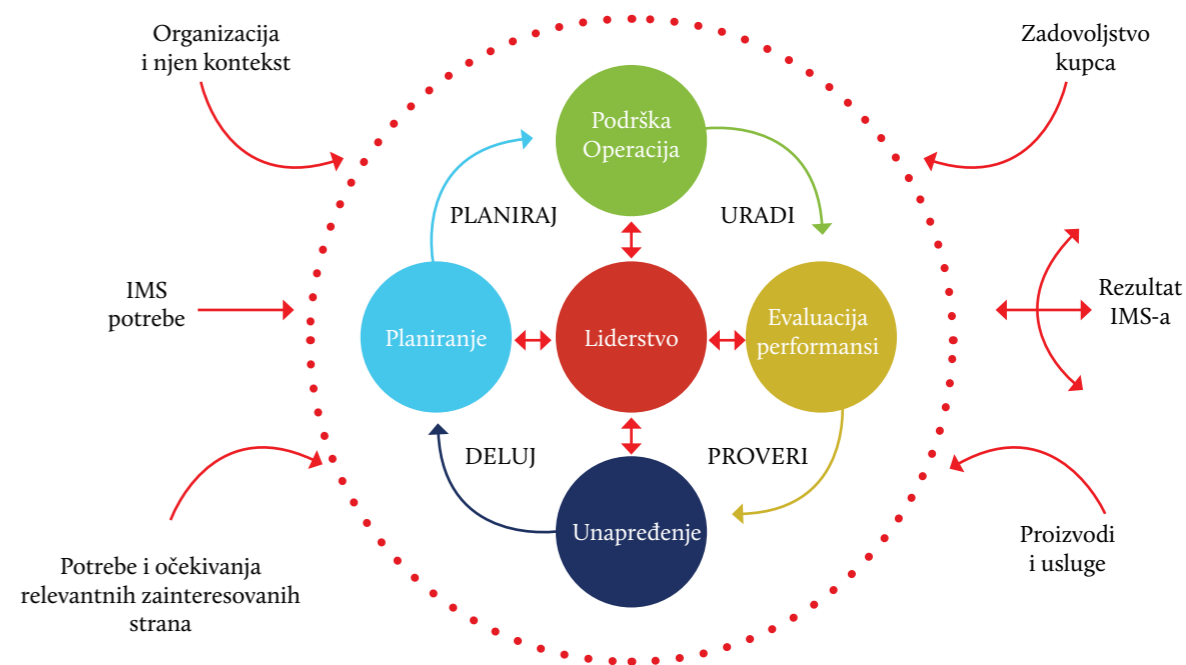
Organizacija i njen kontekst

Zadovoljstvo kupca

Podrška Operacija

PLANIRAJ

URADI

IMS potrebe

Planiranje

Liderstvo

Evaluacija performansi

Rezultat IMS-a

DELUJ

PROVERI

Unapređenje

Potrebe i očekivanja relevantnih zainteresovanih strana

Proizvodi i usluge